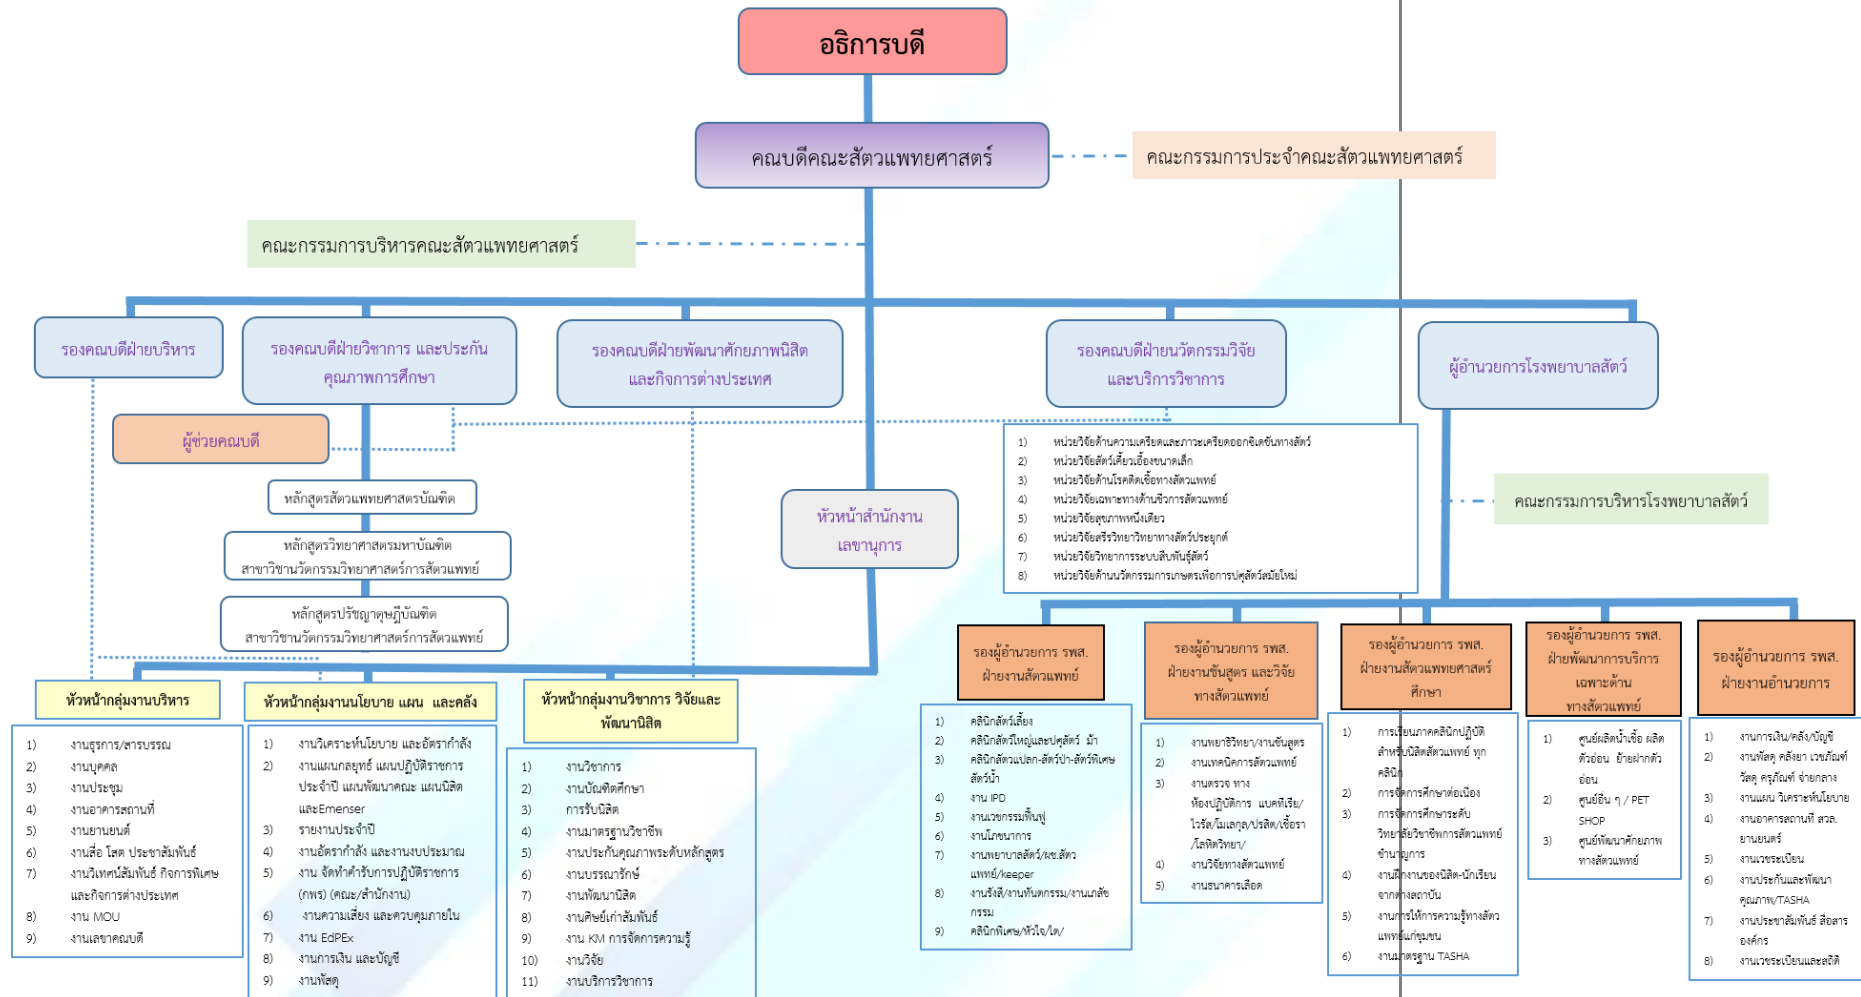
อธิการบดี

คณบดีคณะสัตวแพทยศาสตร์

คณะกรรมการประจำคณะสัตวแพทยศาสตร์

คณะกรรมการบริหารคณะสัตวแพทยศาสตร์

รองคณบดีฝ่ายบริหาร

รองคณบดีฝ่ายวิชาการ และประกันคุณภาพการศึกษา

รองคณบดีฝ่ายพัฒนาศักยภาพนิสิต และกิจการต่างประเทศ

รองคณบดีฝ่ายนวัตกรรมวิจัย และบริการวิชาการ

ผู้อำนวยการโรงพยาบาลสัตว์

ผู้ช่วยคณบดี

หลักสูตรสัตวแพทยศาสตรบัณฑิต

หลักสูตรวิทยาศาสตรมหาบัณฑิต สาขาวิชานวัตกรรมวิทยาศาสตร์การสัตวแพทย์

หลักสูตรปรัชญาดุษฎีบัณฑิต สาขาวิชานวัตกรรมวิทยาศาสตร์การสัตวแพทย์

หัวหน้าสำนักงานเลขานุการ

1) หน่วยวิจัยด้านความเครียดและภาวะเครียดออกซิเดชันทางสัตว์
2) หน่วยวิจัยสัตว์เลี้ยงขนาดเล็ก
3) หน่วยวิจัยด้านโรคติดเชื้อทางสัตวแพทย์
4) หน่วยวิจัยเฉพาะทางด้านชีวการสัตวแพทย์
5) หน่วยวิจัยสุขภาพหนึ่งเดียว
6) หน่วยวิจัยสรีรวิทยาวิทยาทางสัตว์ประยุกต์
7) หน่วยวิจัยวิทยาการระบบสืบพันธุ์สัตว์
8) หน่วยวิจัยด้านนวัตกรรมการเกษตรเพื่อการปศุสัตว์สมัยใหม่

คณะกรรมการบริหารโรงพยาบาลสัตว์

หัวหน้ากลุ่มงานบริหาร
1) งานธุรการ/สารบรรณ
2) งานบุคคล
3) งานประชุม
4) งานอาคารสถานที่
5) งานยานยนต์
6) งานสื่อ โสต ประชาสัมพันธ์
7) งานวิเทศน์สัมพันธ์ กิจการพิเศษ และกิจการต่างประเทศ
8) งาน MOU
9) งานเลขาคณบดี

หัวหน้ากลุ่มงานนโยบาย แผน และคลัง
1) งานวิเคราะห์นโยบาย และอัตรากำลัง
2) งานแผนกลยุทธ์ แผนปฏิบัติราชการประจำปี แผนพัฒนาคณะ แผนนิสิต และEmenser
3) รายงานประจำปี
4) งานอัตรากำลัง และงานงบประมาณ
5) งาน จัดทำคำรับการปฏิบัติราชการ (กพร) (คณะ/สำนักงาน)
6) งานความเสี่ยง และควบคุมภายใน
7) งาน EdPEx
8) งานการเงิน และบัญชี
9) งานพัสดุ

หัวหน้ากลุ่มงานวิชาการ วิจัยและพัฒนานิสิต
1) งานวิชาการ
2) งานบัณฑิตศึกษา
3) การรับนิสิต
4) งานมาตรฐานวิชาชีพ
5) งานประกันคุณภาพระดับหลักสูตร
6) งานบรรณารักษ์
7) งานพัฒนานิสิต
8) งานศิษย์เก่าสัมพันธ์
9) งาน KM การจัดการความรู้
10) งานวิจัย
11) งานบริการวิชาการ

รองผู้อำนวยการ รพส. ฝ่ายงานสัตวแพทย์
1) คลินิกสัตว์เลี้ยง
2) คลินิกสัตว์ใหญ่และปศุสัตว์ ม้า
3) คลินิกสัตว์แปลก-สัตว์ป่า-สัตว์พิเศษ สัตว์น้ำ
4) งาน IPD
5) งานเวชกรรมฟื้นฟู
6) งานโภชนาการ
7) งานพยาบาลสัตว์/ผช.สัตวแพทย์/keeper
8) งานรังสี/งานทันตกรรม/งานเภสัชกรรม
9) คลินิกพิเศษ/หัวใจ/ไต/

รองผู้อำนวยการ รพส. ฝ่ายงานชันสูตร และวิจัยทางสัตวแพทย์
1) งานพยาธิวิทยา/งานชันสูตร
2) งานเทคนิคการสัตวแพทย์
3) งานตรวจ ทางห้องปฏิบัติการ แบคทีเรีย/ไวรัส/โมเลกุล/ปรสิต/เชื้อรา/โลหิตวิทยา/
4) งานวิจัยทางสัตวแพทย์
5) งานธนาคารเลือด

รองผู้อำนวยการ รพส. ฝ่ายงานสัตวแพทยศาสตร์ศึกษา
1) การเรียนภาคคลินิกปฏิบัติสำหรับนิสิตสัตวแพทย์ ทุกคลินิก
2) การจัดการศึกษาต่อเนื่อง
3) การจัดการศึกษาระดับวิทยาลัยวิชาชีพการสัตวแพทย์ชำนาญการ
4) งานฝึกงานของนิสิต-นักเรียนจากต่างสถาบัน
5) งานการให้การความรู้ทางสัตวแพทย์แก่ชุมชน
6) งานมาตรฐาน TASHA

รองผู้อำนวยการ รพส. ฝ่ายพัฒนาการบริการเฉพาะด้านทางสัตวแพทย์
1) ศูนย์ผลิตน้ำเชื้อ ผลิตตัวอ่อน ย้ายฝากตัวอ่อน
2) ศูนย์อื่น ๆ / PET SHOP
3) ศูนย์พัฒนาศักยภาพทางสัตวแพทย์

รองผู้อำนวยการ รพส. ฝ่ายงานอำนวยการ
1) งานการเงิน/คลัง/บัญชี
2) งานพัสดุ คลังยา เวชภัณฑ์ วัสดุ ครุภัณฑ์ จ่ายกลาง
3) งานแผน วิเคราะห์นโยบาย
4) งานอาคารสถานที่ สวล. ยานยนตร์
5) งานเวชระเบียน
6) งานประกันและพัฒนาคุณภาพ/TASHA
7) งานประชาสัมพันธ์ สื่อสารองค์กร
8) งานเวชระเบียนและสถิติ